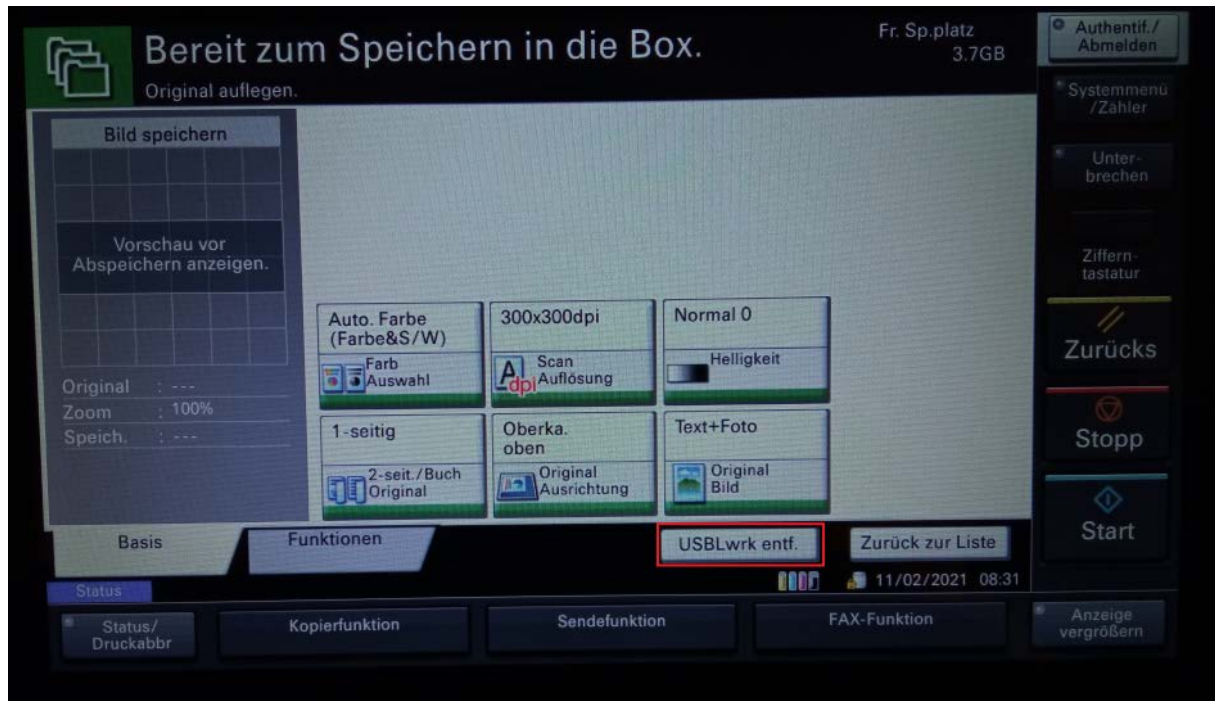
Bereit zum Speichern in die Box.
Original auflegen.

Fr. Sp.platz
3.7GB

Authentif./
Abmelden

Systemmenü
/Zähler

Unter-
brechen

Ziffern-
tastatur

Zurücks

Stopp

Start

Bild speichern

Vorschau vor
Abspeichern anzeigen.

Original : ---
Zoom : 100%
Speich. : ---

Auto. Farbe
(Farbe&S/W)
Farb
Auswahl

300x300dpi
Scan
Auflösung

Normal 0
Helligkeit

1-seitig
2-seit./Buch
Original

Oberka.
oben
Original
Ausrichtung

Text+Foto
Original
Bild

Basis

Funktionen

USBLwrk entf.

Zurück zur Liste

11/02/2021 08:31

Status

Status/
Druckabbr

Kopierfunktion

Sendefunktion

FAX-Funktion

Anzeige
vergrößern